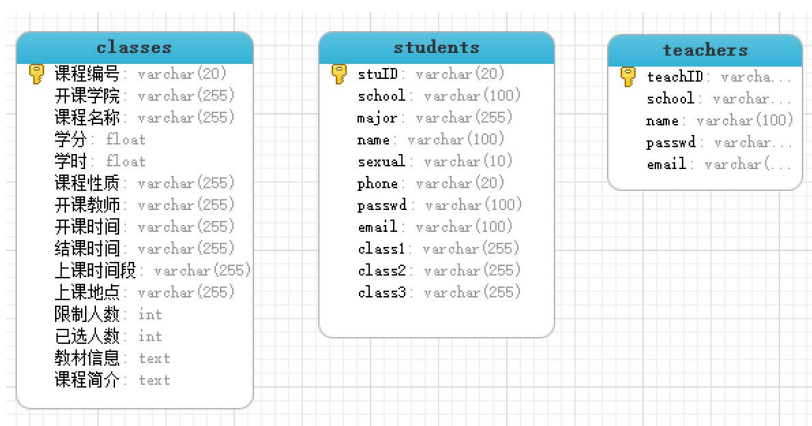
classes

课程编号: varchar(20)
开课学院: varchar(255)
课程名称: varchar(255)
学分: float
学时: float
课程性质: varchar(255)
开课教师: varchar(255)
开课时间: varchar(255)
结课时间: varchar(255)
上课时间段: varchar(255)
上课地点: varchar(255)
限制人数: int
已选人数: int
教材信息: text
课程简介: text

students

stuID: varchar(20)
school: varchar(100)
major: varchar(255)
name: varchar(100)
sexual: varchar(10)
phone: varchar(20)
passwd: varchar(100)
email: varchar(100)
class1: varchar(255)
class2: varchar(255)
class3: varchar(255)

teachers

teachID: varcha...
school: varchar...
name: varchar(100)
passwd: varchar...
email: varchar(...